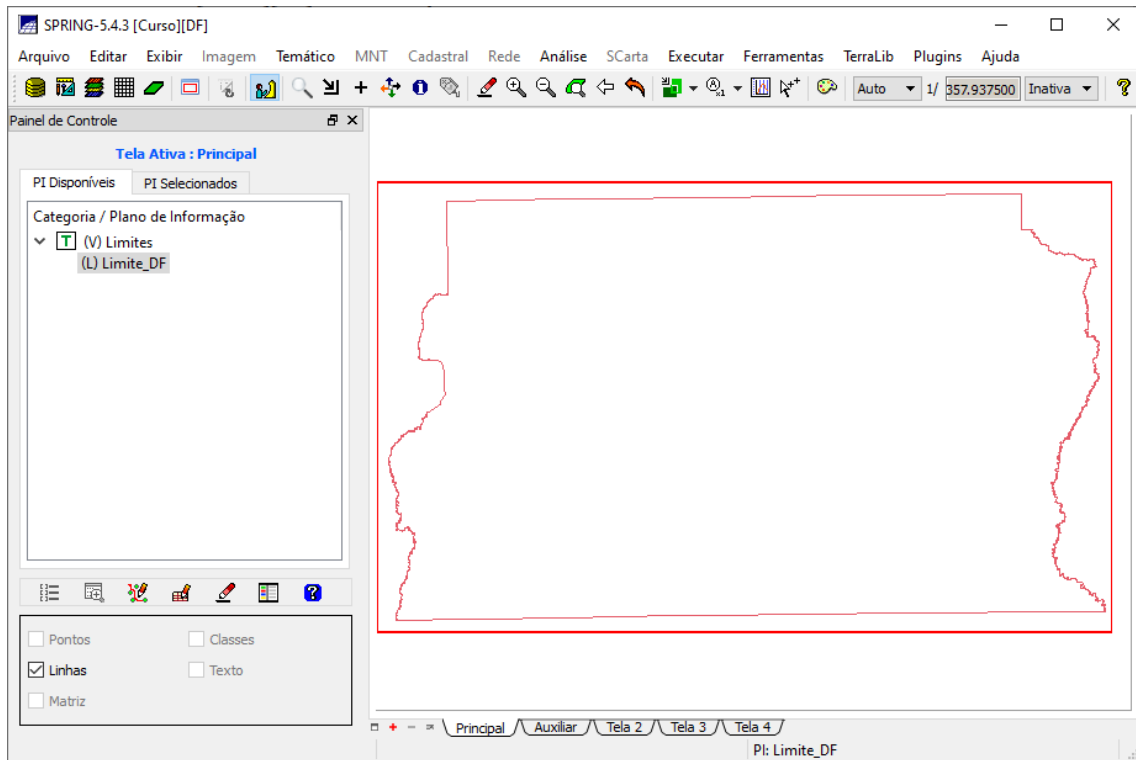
SPRING-5.4.3 [Curso][DF]

Arquivo Editar Exibir Imagem Temático MNT Cadastral Rede Análise SCarta Executar Ferramentas TerraLib Plugins Ajuda

Auto 1/ 357.937500 Inativa

Painel de Controle

Tela Ativa : Principal

PI Disponíveis PI Selecionados

Categoria / Plano de Informação
T (V) Limites
(L) Limite_DF

Pontos
Classes
Linhas
Texto
Matriz

Principal Auxiliar Tela 2 Tela 3 Tela 4

PI: Limite_DF